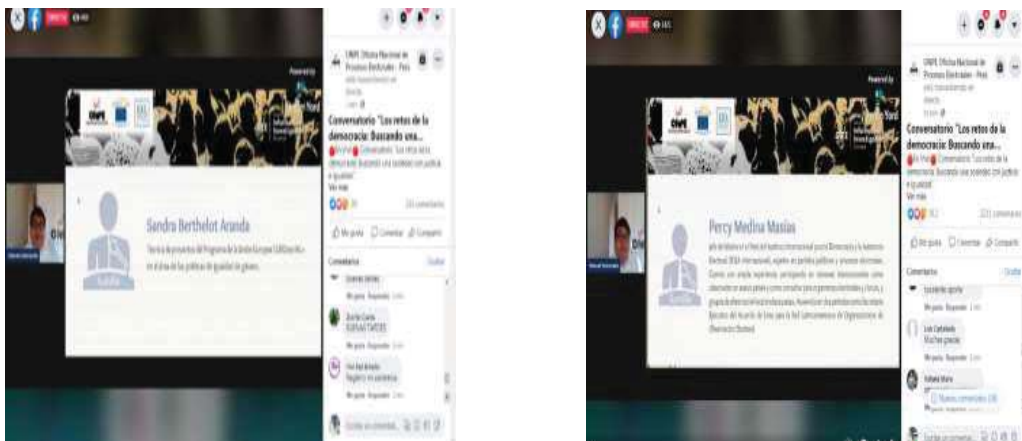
ONPE Oficina Nacional de Procesos Electorales - Perú

Conversatorio "Los retos de la democracia: Buscando una...

Ver más

Me gusta Comentar Compartir

Comentarios

Sandra Berthelot Aranda

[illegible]

ONPE Oficina Nacional de Procesos Electorales - Perú

Conversatorio "Los retos de la democracia: Buscando una...

Ver más

Me gusta Comentar Compartir

Comentarios

Percy Medina Masías

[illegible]

Muchas gracias

Escribe un comentario...